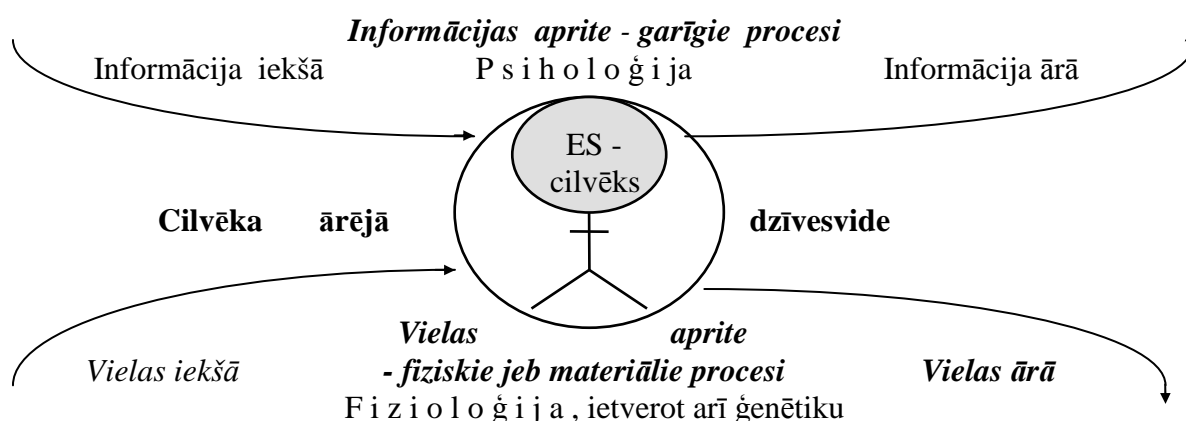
***Informācijas aprite - garīgie procesi***

Informācija iekšā P s i h o l o ģ i j a Informācija ārā

ES - cilvēks

**Cilvēka ārējā dzīvesvide**

***Vielas aprite***

*Vielas iekšā* ***- fiziskie jeb materiālie procesi*** ***Vielas ārā***

F i z i o l o ģ i j a , ietverot arī ģenētiku